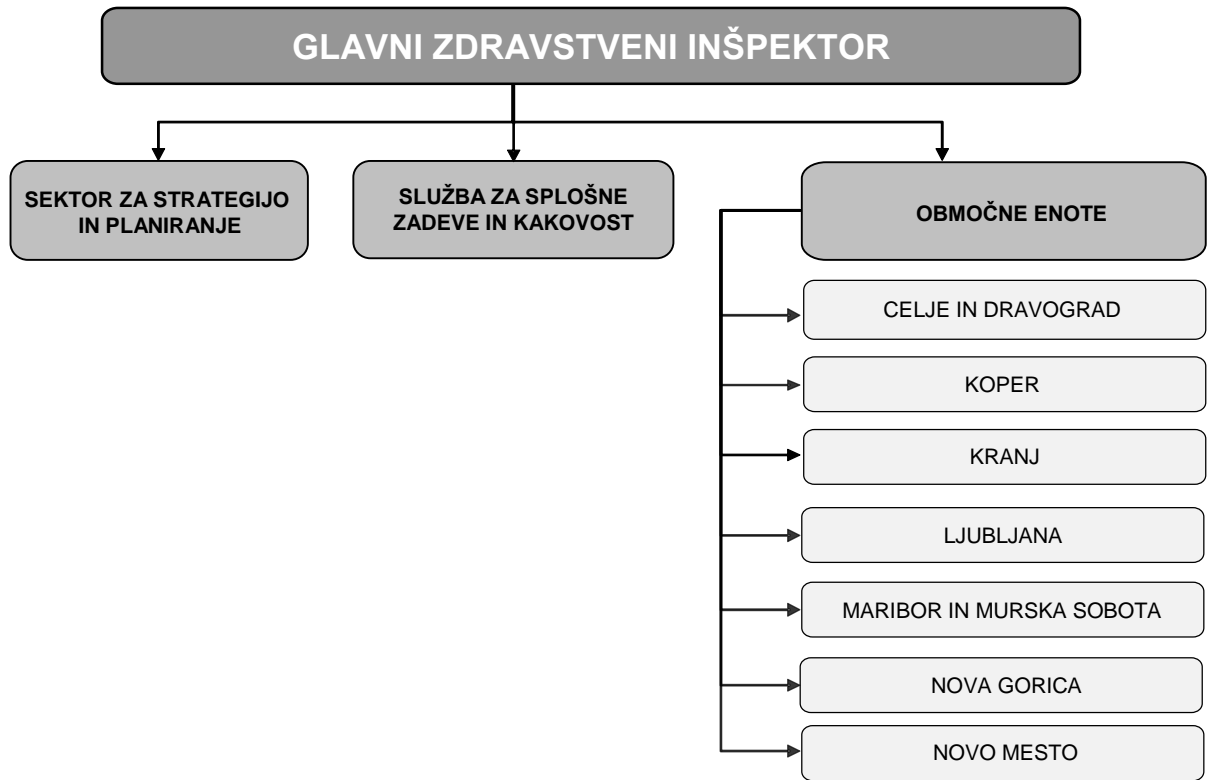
GLAVNI ZDRAVSTVENI INŠPEKTOR

SEKTOR ZA STRATEGIJO IN PLANIRANJE

SLUŽBA ZA SPLOŠNE ZADEVE IN KAKOVOST

OBMOČNE ENOTE

CELJE IN DRAVOGRAD

KOPER

KRANJ

LJUBLJANA

MARIBOR IN MURSKA SOBOTA

NOVA GORICA

NOVO MESTO